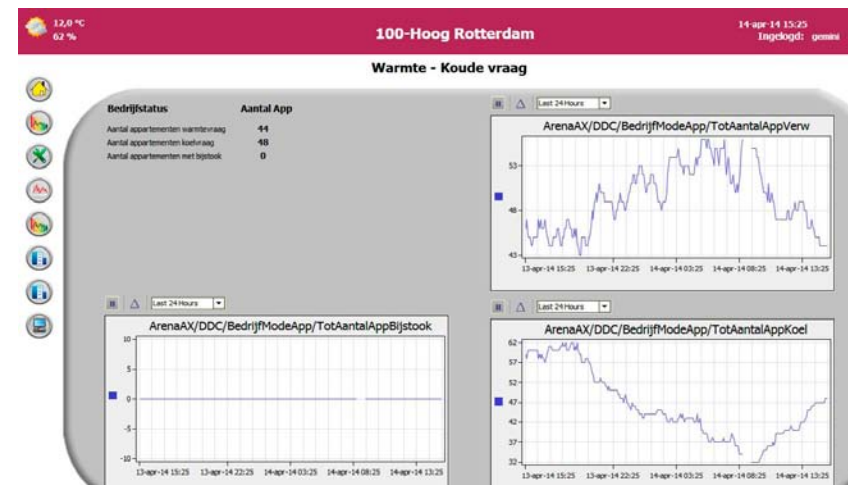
12,0 °C
62 %

100-Hoog Rotterdam

14-apr-14 15:25
Ingelogd: gemini

Warmte - Koude vraag

| Bedrijfstatus | Aantal App |
|---|---|
| Aantal appartementen warmtevraag | 44 |
| Aantal appartementen koelvraag | 48 |
| Aantal appartementen met bijstook | 0 |

Last 24 Hours

ArenaAX/DDC/BedrijfModeApp/TotAantalAppVerw

53
48
43

13-apr-14 15:25 13-apr-14 22:25 14-apr-14 03:25 14-apr-14 08:25 14-apr-14 13:25

Last 24 Hours

ArenaAX/DDC/BedrijfModeApp/TotAantalAppBijstook

10
5
0
-5
-10

13-apr-14 15:25 13-apr-14 22:25 14-apr-14 03:25 14-apr-14 08:25 14-apr-14 13:25

Last 24 Hours

ArenaAX/DDC/BedrijfModeApp/TotAantalAppKoel

62
57
52
47
42
37
32

13-apr-14 15:25 13-apr-14 22:25 14-apr-14 03:25 14-apr-14 08:25 14-apr-14 13:25